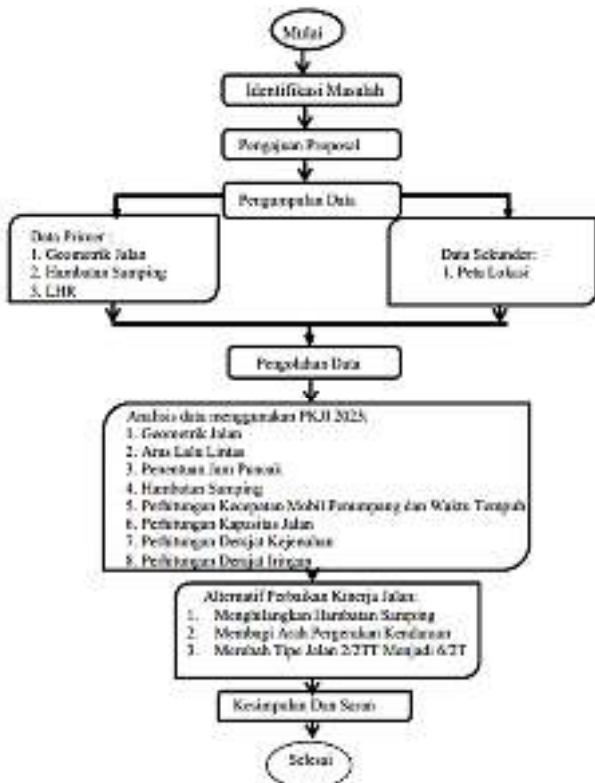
Mulai

Identifikasi Masalah

Pengajuan Proposal

Pengumpulan Data

Data Primer
1. Geometrik Jalan
2. Hambatan Samping
3. LHR

Data Sekunder:
1. Peta Lokasi

Pengolahan Data

Analisis data menggunakan PKJI 2023:
1. Geometrik Jalan
2. Arus Lalu Lintas
3. Penentuan Jam Puncak
4. Hambatan Samping
5. Perhitungan Kecepatan Mobil Penumpang dan Waktu Tempuh
6. Perhitungan Kapasitas Jalan
7. Perhitungan Derajat Kejenuhan
8. Perhitungan Derajat Iringan

Alternatif Perbaikan Kinerja Jalan:
1. Menghilangkan Hambatan Samping
2. Membagi Arah Pergerakan Kendaraan
3. Merubah Tipe Jalan 2/2TT Menjadi 4/2T

Kesimpulan Dan Saran

Selesai